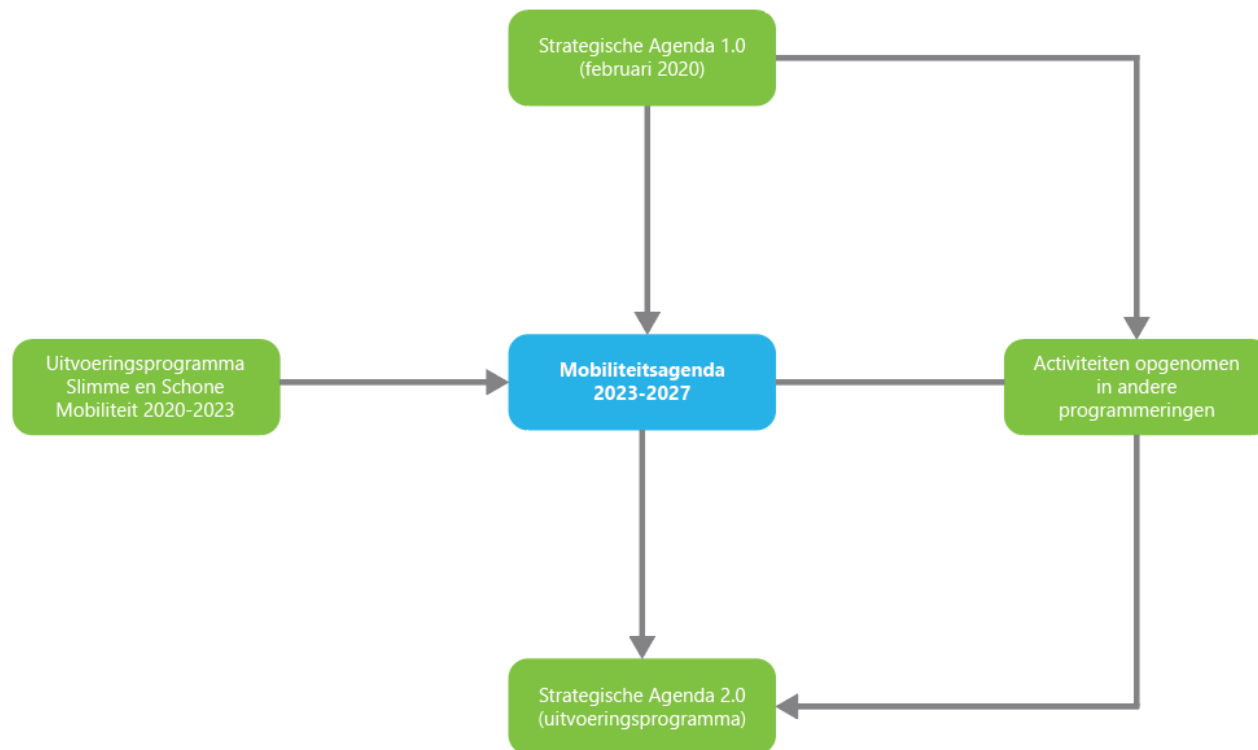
Strategische Agenda 1.0
(februari 2020)

Uitvoeringsprogramma
Slimme en Schone
Mobiliteit 2020-2023

Mobiliteitsagenda
2023-2027

Activiteiten opgenomen
in andere
programmeringen

Strategische Agenda 2.0
(uitvoeringsprogramma)